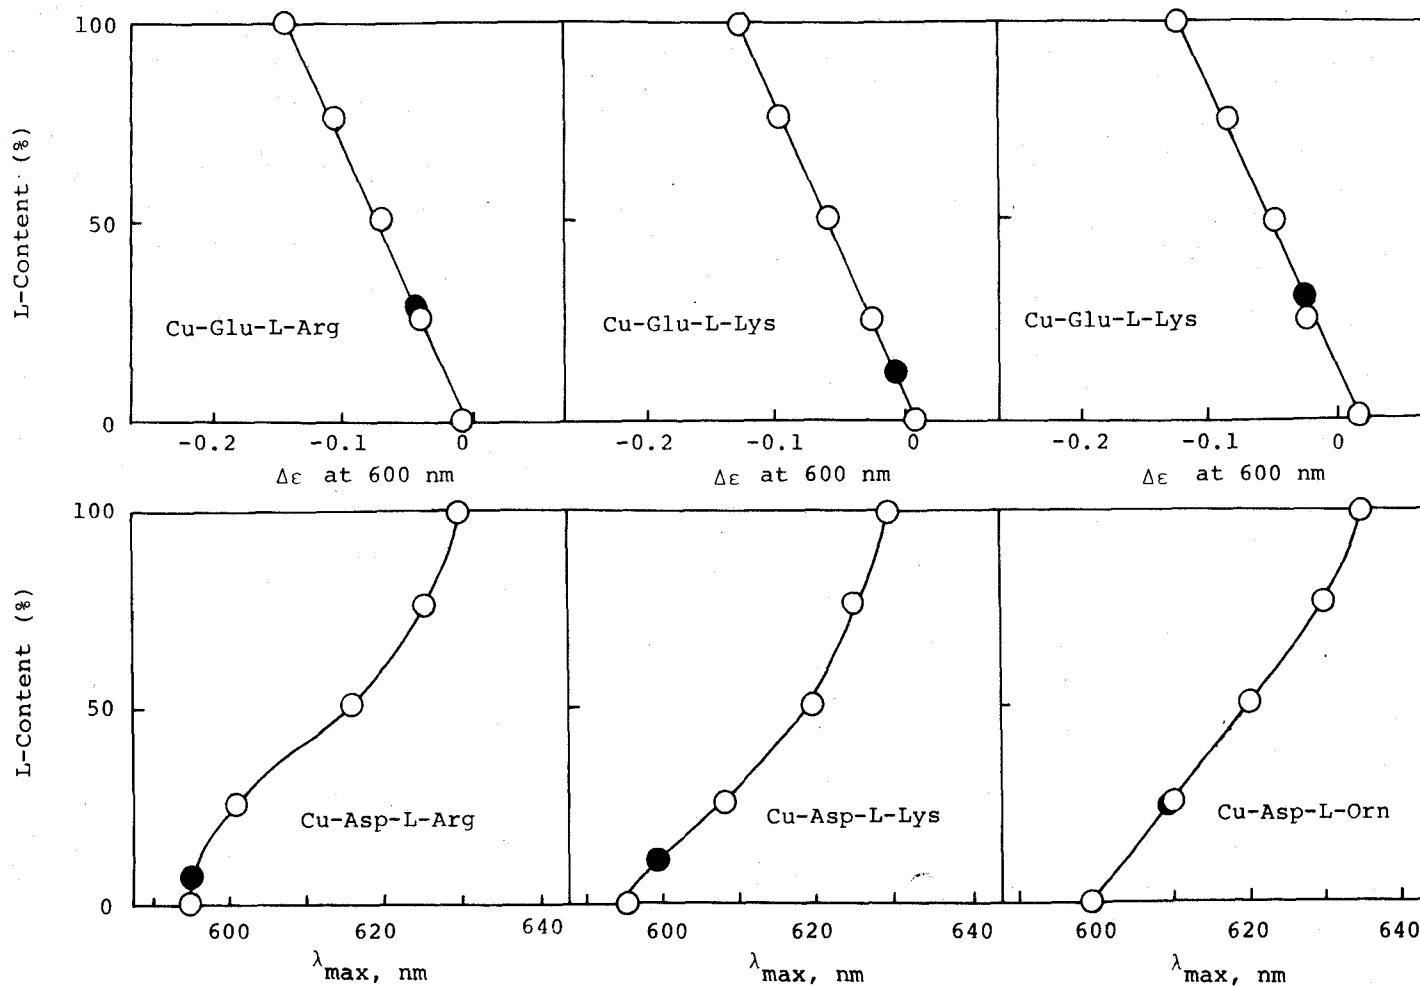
100
50
0
L-Content (%)

Cu-Glu-L-Arg
-0.2 -0.1 0
$\Delta\varepsilon$ at 600 nm

Cu-Glu-L-Lys
-0.2 -0.1 0
$\Delta\varepsilon$ at 600 nm

Cu-Glu-L-Lys
-0.2 -0.1 0
$\Delta\varepsilon$ at 600 nm

100
50
0
L-Content (%)

Cu-Asp-L-Arg
600 620 640
$\lambda_{max}$, nm

Cu-Asp-L-Lys
600 620 640
$\lambda_{max}$, nm

Cu-Asp-L-Orn
600 620 640
$\lambda_{max}$, nm